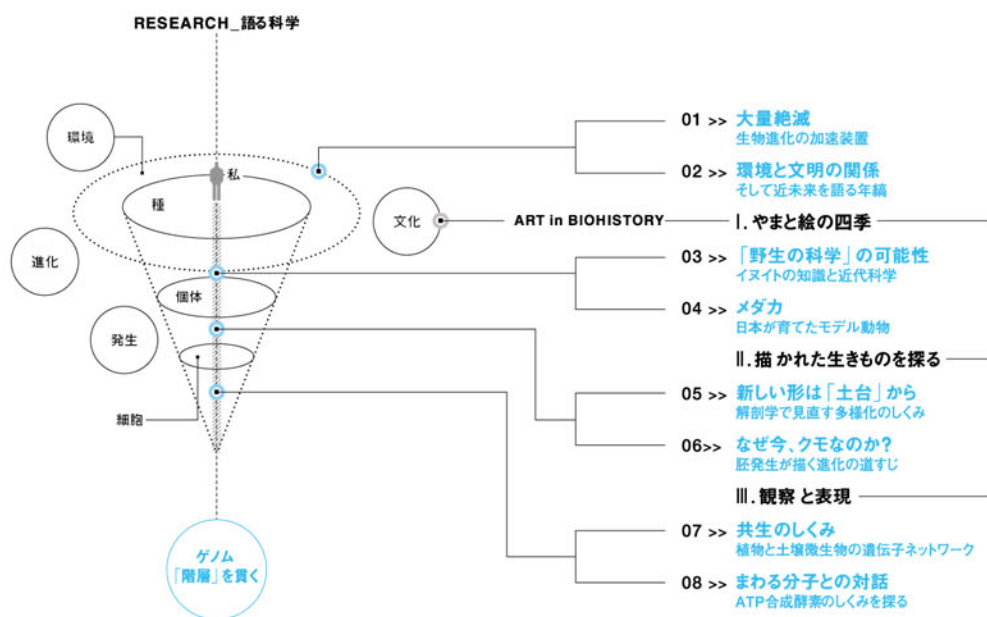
RESEARCH_語る科学

環境

私

種

進化

文化

個体

発生

細胞

ゲノム
「階層」を貫く

01 >> 大量絶滅
生物進化の加速装置

02 >> 環境と文明の関係
そして近未来を語る年縞

ART in BIOHISTORY

I. やまと絵の四季

03 >> 「野生の科学」の可能性
イヌイトの知識と近代科学

04 >> メダカ
日本が育てたモデル動物

II. 描かれた生きものを探る

05 >> 新しい形は「土台」から
解剖学で見直す多様化のしくみ

06>> なぜ今、クモなのか?
胚発生が描く進化の道すじ

III. 観察と表現

07 >> 共生のしくみ
植物と土壌微生物の遺伝子ネットワーク

08 >> まわる分子との対話
ATP合成酵素のしくみを探る